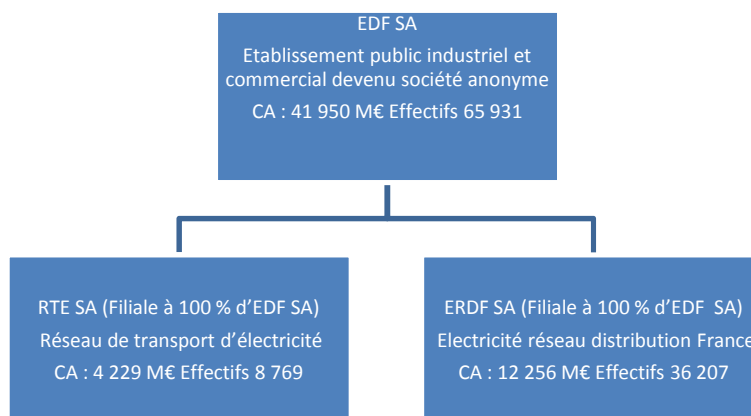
EDF SA
Etablissement public industriel et commercial devenu société anonyme
CA : 41 950 M€ Effectifs 65 931

RTE SA (Filiale à 100 % d'EDF SA)
Réseau de transport d'électricité
CA : 4 229 M€ Effectifs 8 769

ERDF SA (Filiale à 100 % d'EDF SA)
Electricité réseau distribution France
CA : 12 256 M€ Effectifs 36 207